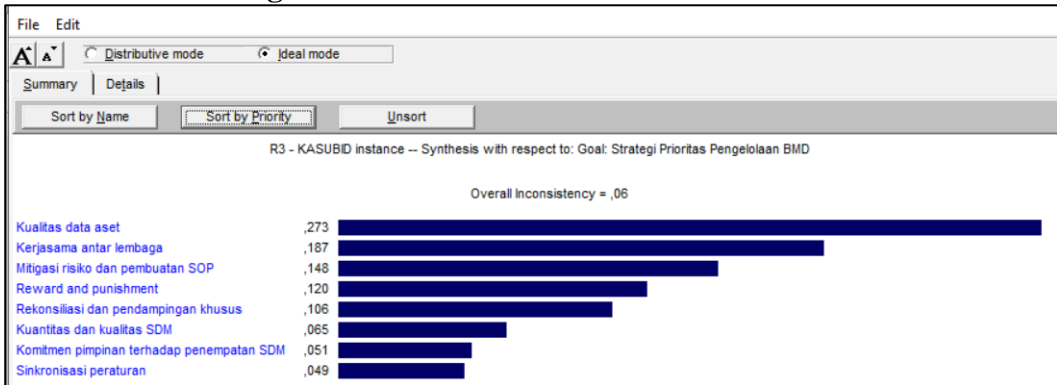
File Edit

Distributive mode Ideal mode

Summary | Details

Sort by Name | Sort by Priority | Unsort

R3 - KASUBID instance -- Synthesis with respect to: Goal: Strategi Prioritas Pengelolaan BMD

Overall Inconsistency = ,06

| | |
|---|---|
| Kualitas data aset | ,273 |
| Kerjasama antar lembaga | ,187 |
| Mitigasi risiko dan pembuatan SOP | ,148 |
| Reward and punishment | ,120 |
| Rekonsiliasi dan pendampingan khusus | ,106 |
| Kuantitas dan kualitas SDM | ,065 |
| Komitmen pimpinan terhadap penempatan SDM | ,051 |
| Sinkronisasi peraturan | ,049 |